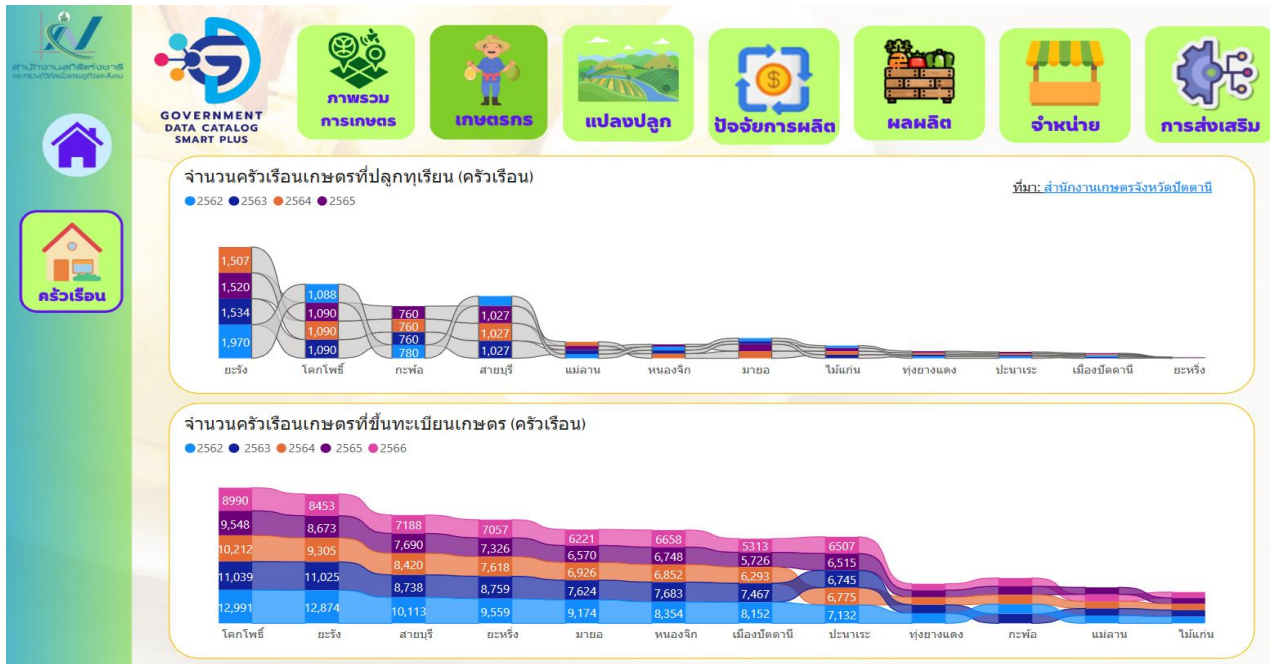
สำนักงานสถิติแห่งชาติ
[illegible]

ครัวเรือน

GOVERNMENT DATA CATALOG SMART PLUS

ภาพรวมการเกษตร
เกษตรกร
แปลงปลูก
ปัจจัยการผลิต
ผลผลิต
จำหน่าย
การส่งเสริม

จำนวนครัวเรือนเกษตรที่ปลูกทุเรียน (ครัวเรือน)
ที่มา: สำนักงานเกษตรจังหวัดปัตตานี
2562 2563 2564 2565

1,507
1,520
1,534
1,970
1,088
1,090
1,090
1,090
760
760
760
780
1,027
1,027
1,027

ยะรัง โคกโพธิ์ กะพ้อ สายบุรี แม่ลาน หนองจิก มายอ ไม้แก่น ทุ่งยางแดง ปะนาเระ เมืองปัตตานี ยะหริ่ง

จำนวนครัวเรือนเกษตรที่ขึ้นทะเบียนเกษตร (ครัวเรือน)
2562 2563 2564 2565 2566

8990
9,548
10,212
11,039
12,991
8453
8,673
9,305
11,025
12,874
7188
7,690
8,420
8,738
10,113
7057
7,326
7,618
8,759
9,559
6221
6,570
6,926
7,624
9,174
6658
6,748
6,852
7,683
8,354
5313
5,726
6,293
7,467
8,152
6507
6,515
6,745
6,775
7,132

โคกโพธิ์ ยะรัง สายบุรี ยะหริ่ง มายอ หนองจิก เมืองปัตตานี ปะนาเระ ทุ่งยางแดง กะพ้อ แม่ลาน ไม้แก่น